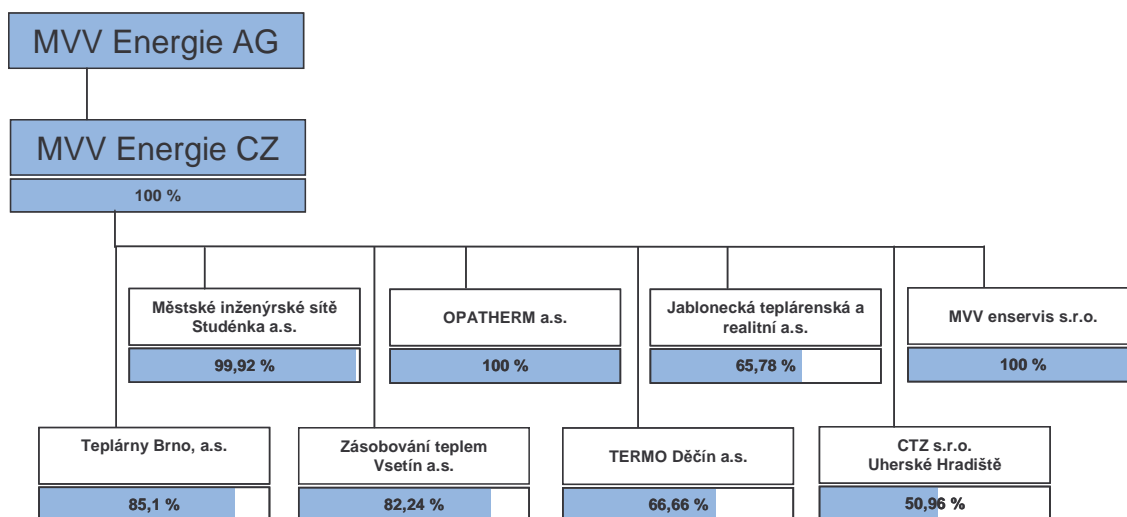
MVV Energie AG

MVV Energie CZ

100 %

Městské inženýrské sítě Studénka a.s.

99,92 %

OPATHERM a.s.

100 %

Jablonecká teplárenská a realitní a.s.

65,78 %

MVV enservis s.r.o.

100 %

Teplárny Brno, a.s.

85,1 %

Zásobování teplem Vsetín a.s.

82,24 %

TERMO Děčín a.s.

66,66 %

CTZ s.r.o. Uherské Hradiště

50,96 %